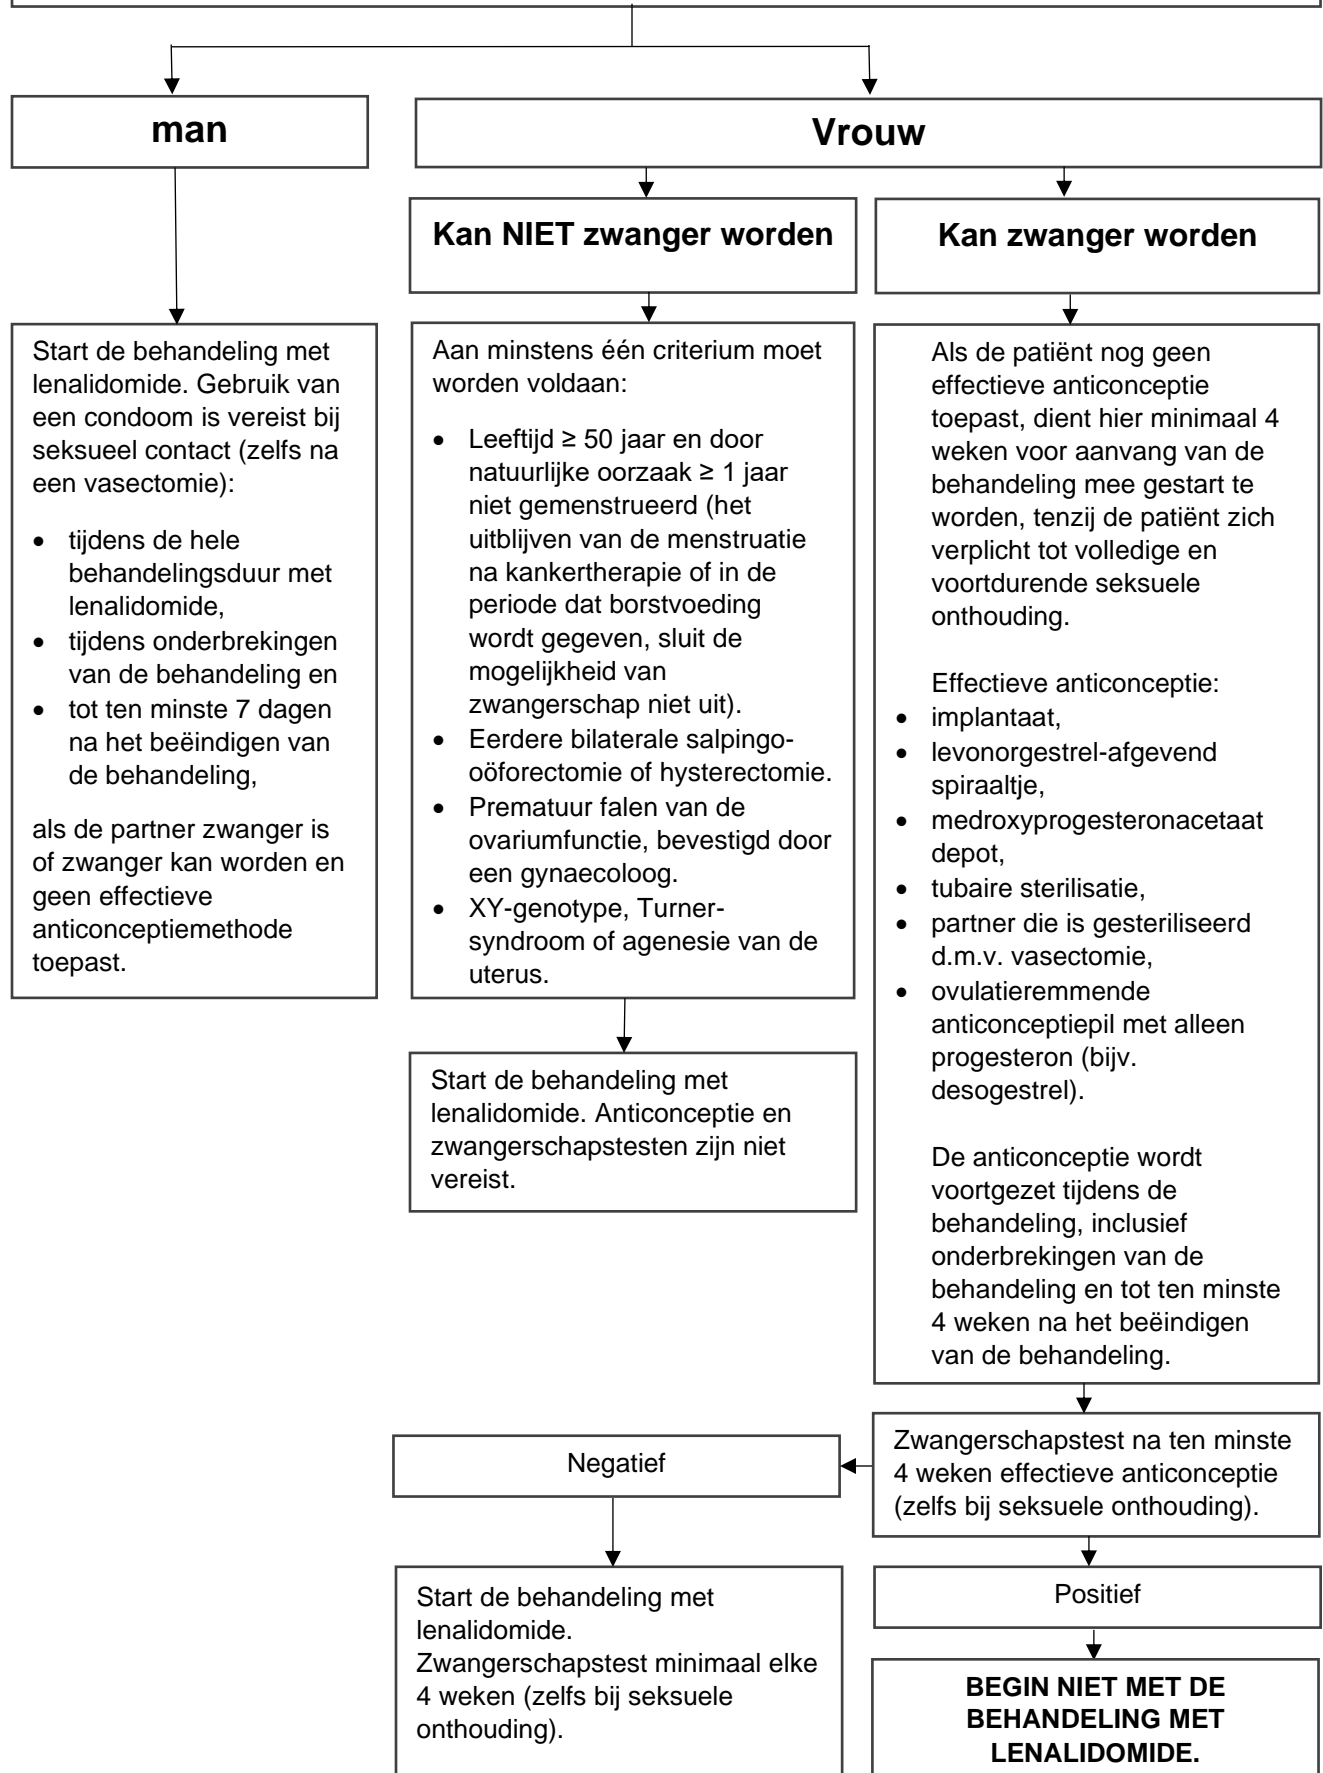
man

Vrouw

Kan NIET zwanger worden

Kan zwanger worden

Start de behandeling met lenalidomide. Gebruik van een condoom is vereist bij seksueel contact (zelfs na een vasectomie):

- tijdens de hele behandelingsduur met lenalidomide,
- tijdens onderbrekingen van de behandeling en
- tot ten minste 7 dagen na het beëindigen van de behandeling,

als de partner zwanger is of zwanger kan worden en geen effectieve anticonceptiemethode toepast.

Aan minstens één criterium moet worden voldaan:

- Leeftijd ≥ 50 jaar en door natuurlijke oorzaak ≥ 1 jaar niet gemenstrueerd (het uitblijven van de menstruatie na kankertherapie of in de periode dat borstvoeding wordt gegeven, sluit de mogelijkheid van zwangerschap niet uit).
- Eerdere bilaterale salpingo-oöforectomie of hysterectomie.
- Prematuur falen van de ovariumfunctie, bevestigd door een gynaecoloog.
- XY-genotype, Turner-syndroom of agenesie van de uterus.

Start de behandeling met lenalidomide. Anticonceptie en zwangerschapstesten zijn niet vereist.

Als de patiënt nog geen effectieve anticonceptie toepast, dient hier minimaal 4 weken voor aanvang van de behandeling mee gestart te worden, tenzij de patiënt zich verplicht tot volledige en voortdurende seksuele onthouding.

Effectieve anticonceptie:
- implantaat,
- levonorgestrel-afgevend spiraaltje,
- medroxyprogesteronacetaat depot,
- tubaire sterilisatie,
- partner die is gesteriliseerd d.m.v. vasectomie,
- ovulatieremmende anticonceptiepil met alleen progesteron (bijv. desogestrel).

De anticonceptie wordt voortgezet tijdens de behandeling, inclusief onderbrekingen van de behandeling en tot ten minste 4 weken na het beëindigen van de behandeling.

Zwangerschapstest na ten minste 4 weken effectieve anticonceptie (zelfs bij seksuele onthouding).

Negatief

Start de behandeling met lenalidomide. Zwangerschapstest minimaal elke 4 weken (zelfs bij seksuele onthouding).

Positief

BEGIN NIET MET DE BEHANDELING MET LENALIDOMIDE.